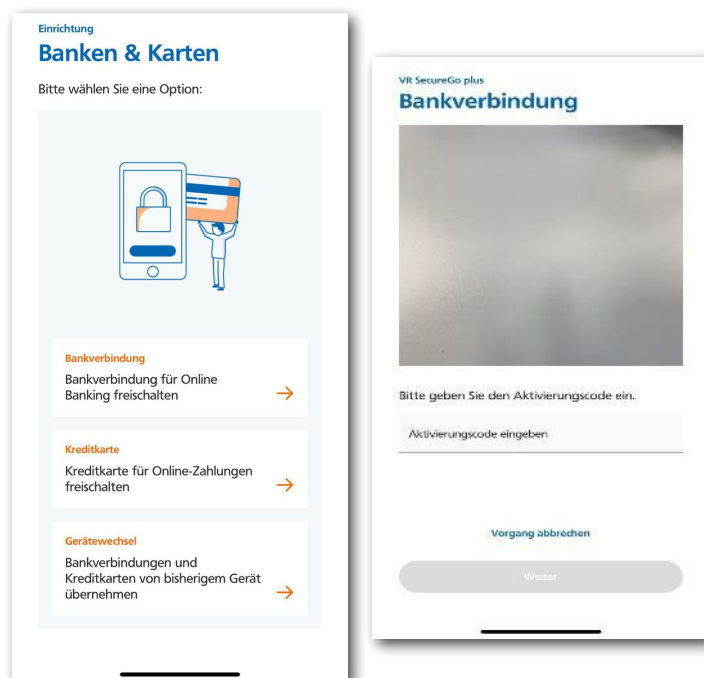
Einrichtung
Banken & Karten

Bitte wählen Sie eine Option:

Bankverbindung
Bankverbindung für Online Banking freischalten →

Kreditkarte
Kreditkarte für Online-Zahlungen freischalten →

Gerätewechsel
Bankverbindungen und Kreditkarten von bisherigem Gerät übernehmen →

VR SecureGo plus
Bankverbindung

Bitte geben Sie den Aktivierungscode ein.

Aktivierungscode eingeben

Vorgang abbrechen

Weiter